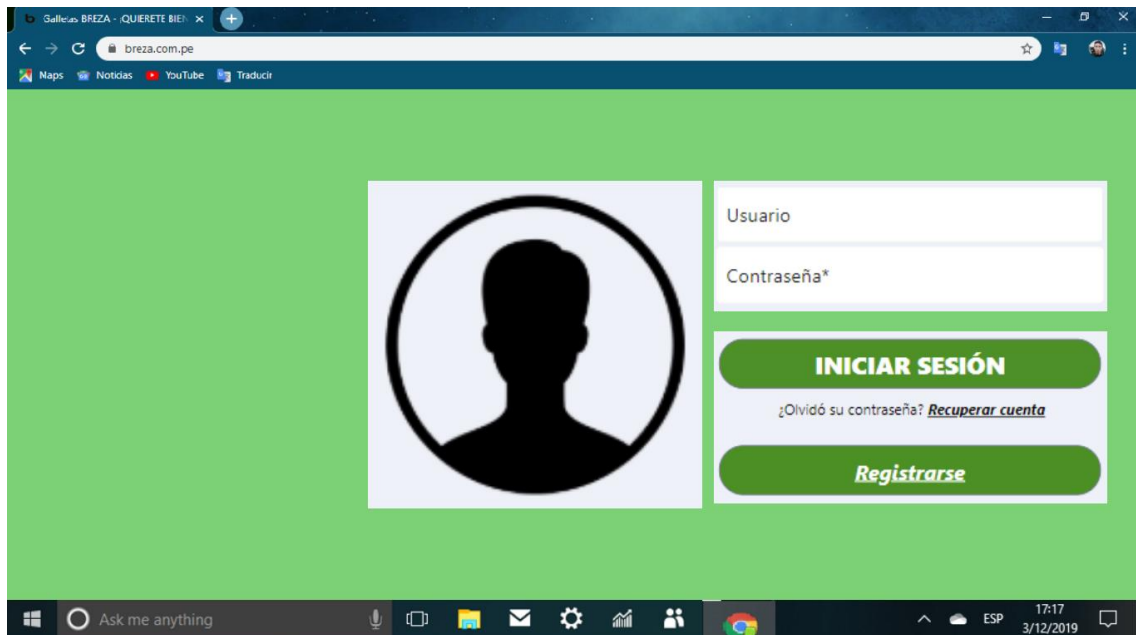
Galletas BREZA - ¡QUIERETE BIEN ×

breza.com.pe

Maps Noticias YouTube Traducir

Usuario

Contraseña*

INICIAR SESIÓN

¿Olvidó su contraseña? Recuperar cuenta

Registrarse

Ask me anything

ESP 17:17 3/12/2019